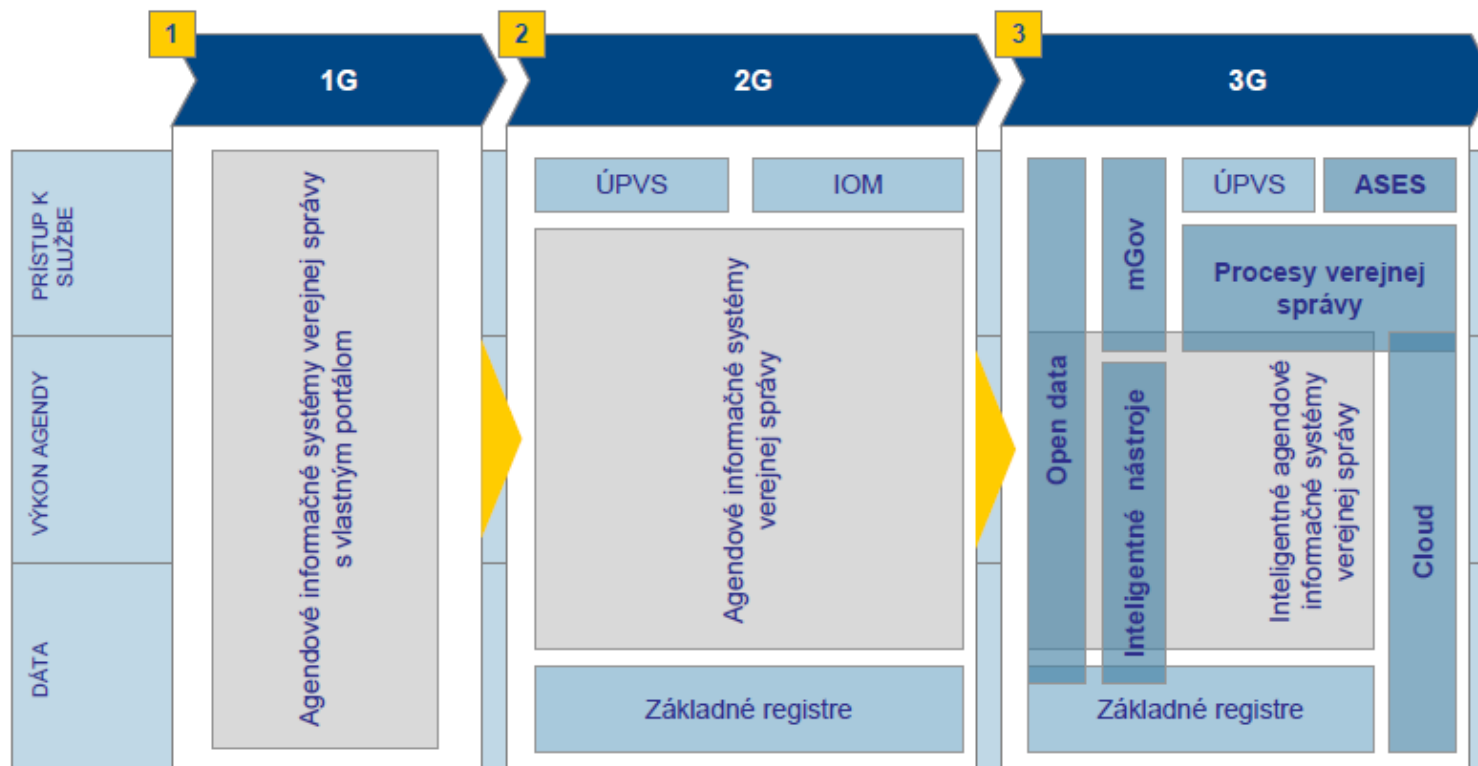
1
1G
2
2G
3
3G

PRÍSTUP K SLUŽBE
VÝKON AGENDY
DÁTA

Agendové informačné systémy verejnej správy s vlastným portálom

ÚPVS
IOM
Agendové informačné systémy verejnej správy
Základné registre

Open data
mGov
Inteligentné nástroje
ÚPVS
ASES
Procesy verejnej správy
Inteligentné agendové informačné systémy verejnej správy
Cloud
Základné registre